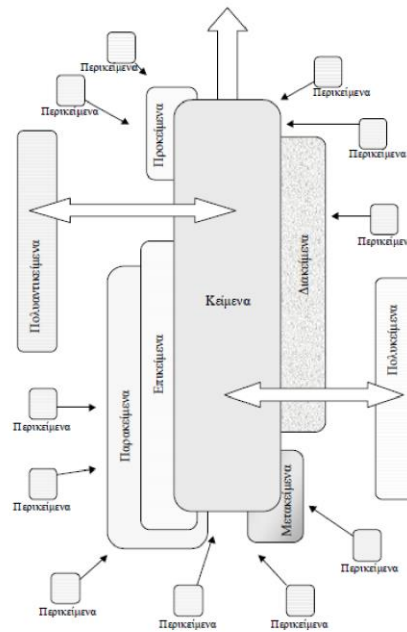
Περικείμενα

Περικείμενα

Προκείμενα

Περικείμενα

Περικείμενα

Πολυαντικείμενα

Περικείμενα

Διακείμενα

Κείμενα

Πολυκείμενα

Επικείμενα

Περικείμενα

Παρακείμενα

Περικείμενα

Μετακείμενα

Περικείμενα

Περικείμενα

Περικείμενα

Περικείμενα